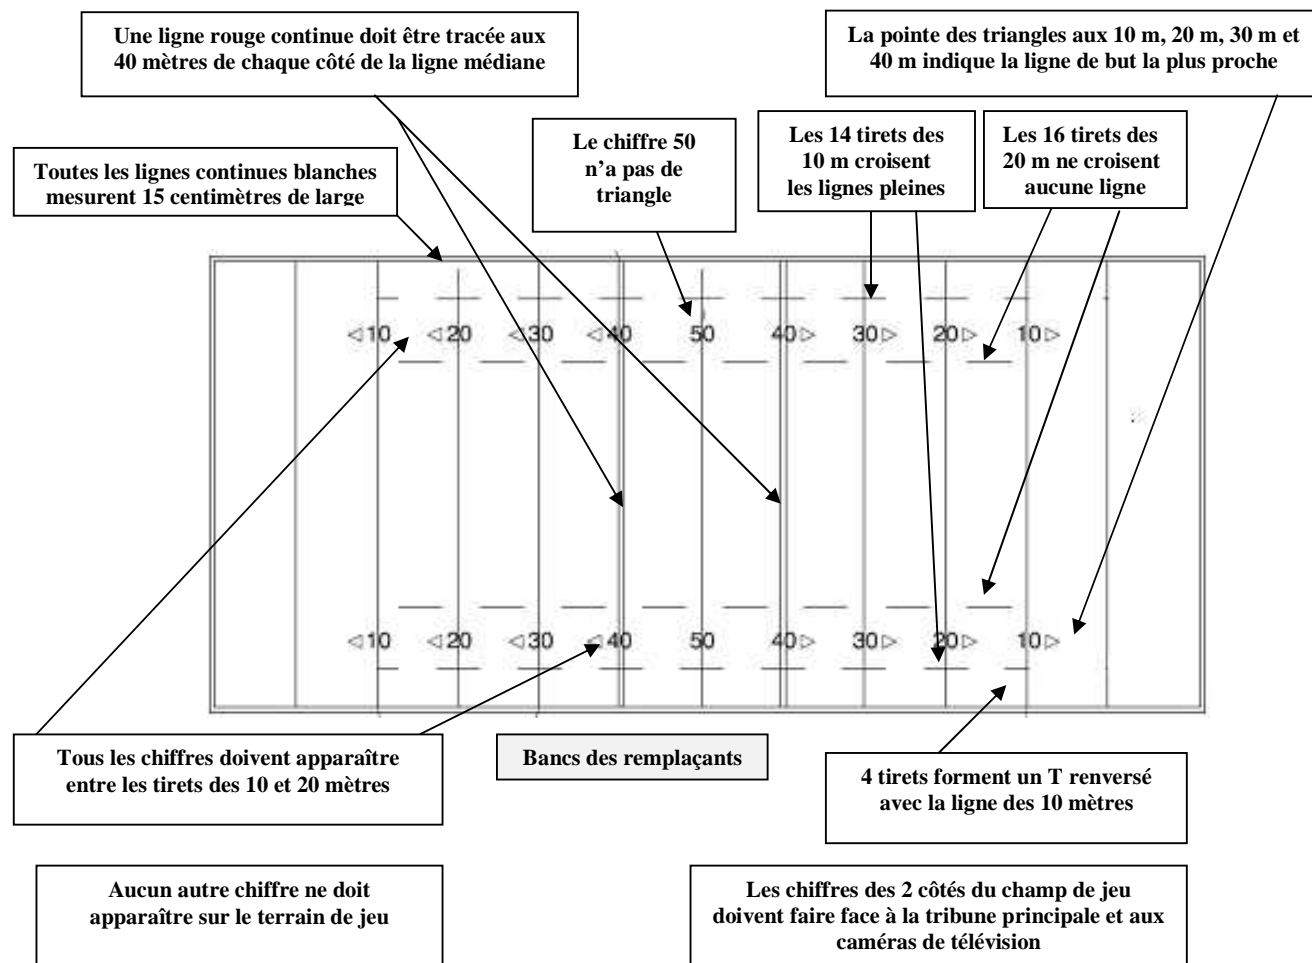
Une ligne rouge continue doit être tracée aux 40 mètres de chaque côté de la ligne médiane

La pointe des triangles aux 10 m, 20 m, 30 m et 40 m indique la ligne de but la plus proche

Le chiffre 50 n'a pas de triangle

Les 14 tirets des 10 m croisent les lignes pleines

Les 16 tirets des 20 m ne croisent aucune ligne

Toutes les lignes continues blanches mesurent 15 centimètres de large

◁10 ◁20 ◁30 ◁40 50 40▷ 30▷ 20▷ 10▷

◁10 ◁20 ◁30 ◁40 50 40▷ 30▷ 20▷ 10▷

Tous les chiffres doivent apparaître entre les tirets des 10 et 20 mètres

Bancs des remplaçants

4 tirets forment un T renversé avec la ligne des 10 mètres

Aucun autre chiffre ne doit apparaître sur le terrain de jeu

Les chiffres des 2 côtés du champ de jeu doivent faire face à la tribune principale et aux caméras de télévision